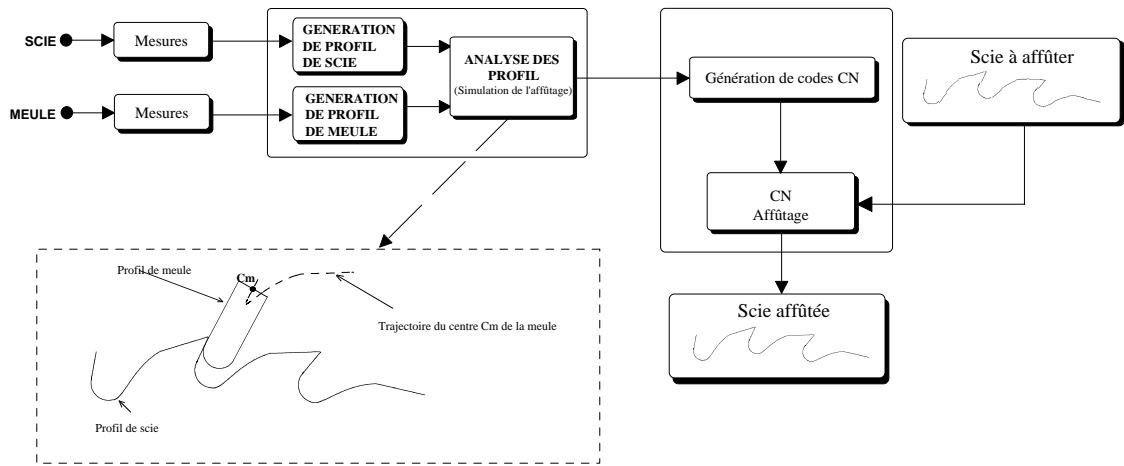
SCIE

Mesures

MEULE

Mesures

GENERATION DE PROFIL DE SCIE

GENERATION DE PROFIL DE MEULE

ANALYSE DES PROFIL
(Simulation de l'affûtage)

Génération de codes CN

CN
Affûtage

Scie à affûter

Scie affûtée

Profil de meule

Cm

Trajectoire du centre Cm de la meule

Profil de scie